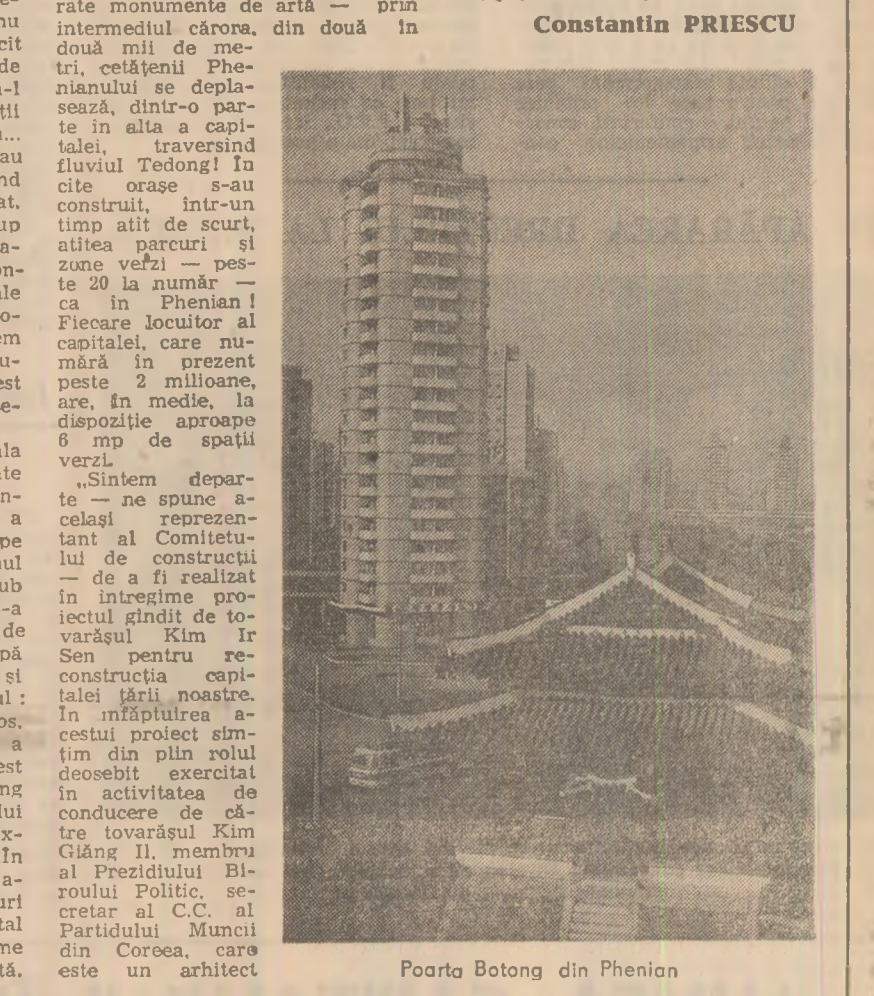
rate monumente de artă — prin intermediul cărora, din două în două mii de metri, cetățenii Phenianului se deplasează, dintr-o parte în alta a capitalei, traversind fluviul Tedong! În cîte orașe s-au construit, într-un timp atît de scurt, atîtea parcuri și zone verzi — peste 20 la număr — ca în Phenian! Fiecare locuitor al capitalei, care numără în prezent peste 2 milioane, are, în medie, la dispoziție aproape 6 mp de spații verzi.

„Sintem departe — ne spune același reprezentant al Comitetului de construcții — de a fi realizat în întregime proiectul gîndit de tovarășul Kim Ir Sen pentru reconstrucția capitalei țării noastre. În înfăptuirea acestui proiect simțim din plin rolul deosebit exercitat în activitatea de conducere de către tovarășul Kim Giăng Il, membru al Prezidiului Biroului Politic, secretar al C.C. al Partidului Muncii din Coreea, care este un arhitect

Constantin PRIESCU

Poarta Botong din Phenian